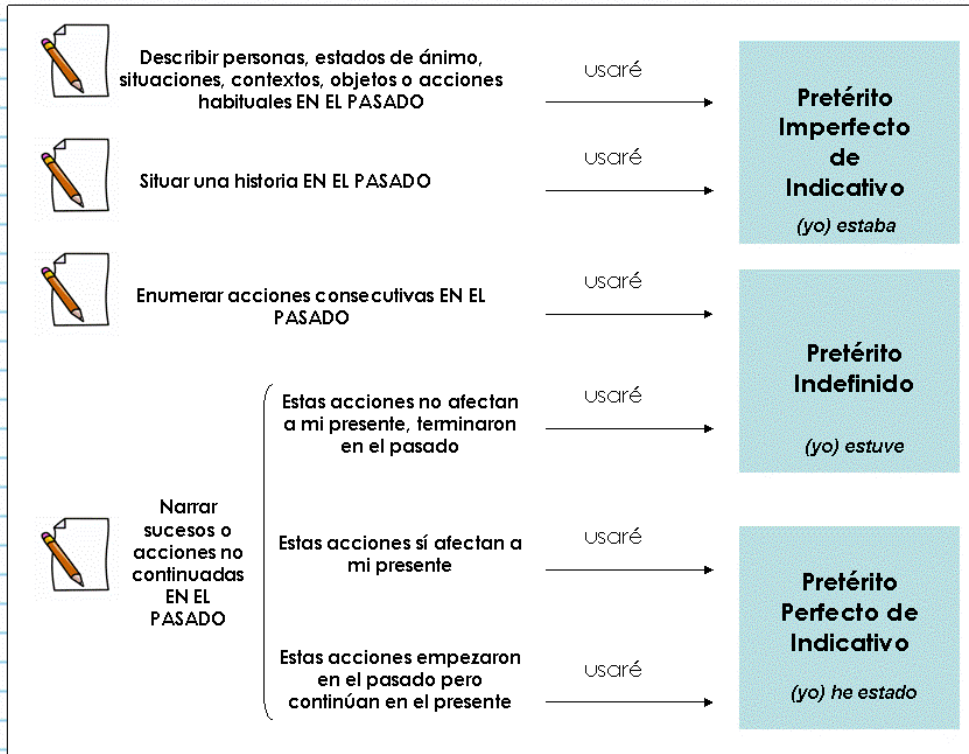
Describir personas, estados de ánimo, situaciones, contextos, objetos o acciones habituales EN EL PASADO

usaré

Situar una historia EN EL PASADO

usaré

Pretérito Imperfecto de Indicativo

(yo) estaba

Enumerar acciones consecutivas EN EL PASADO

usaré

Pretérito Indefinido

(yo) estuve

Narrar sucesos o acciones no continuadas EN EL PASADO

Estas acciones no afectan a mi presente, terminaron en el pasado

usaré

Estas acciones sí afectan a mi presente

usaré

Estas acciones empezaron en el pasado pero continúan en el presente

usaré

Pretérito Perfecto de Indicativo

(yo) he estado